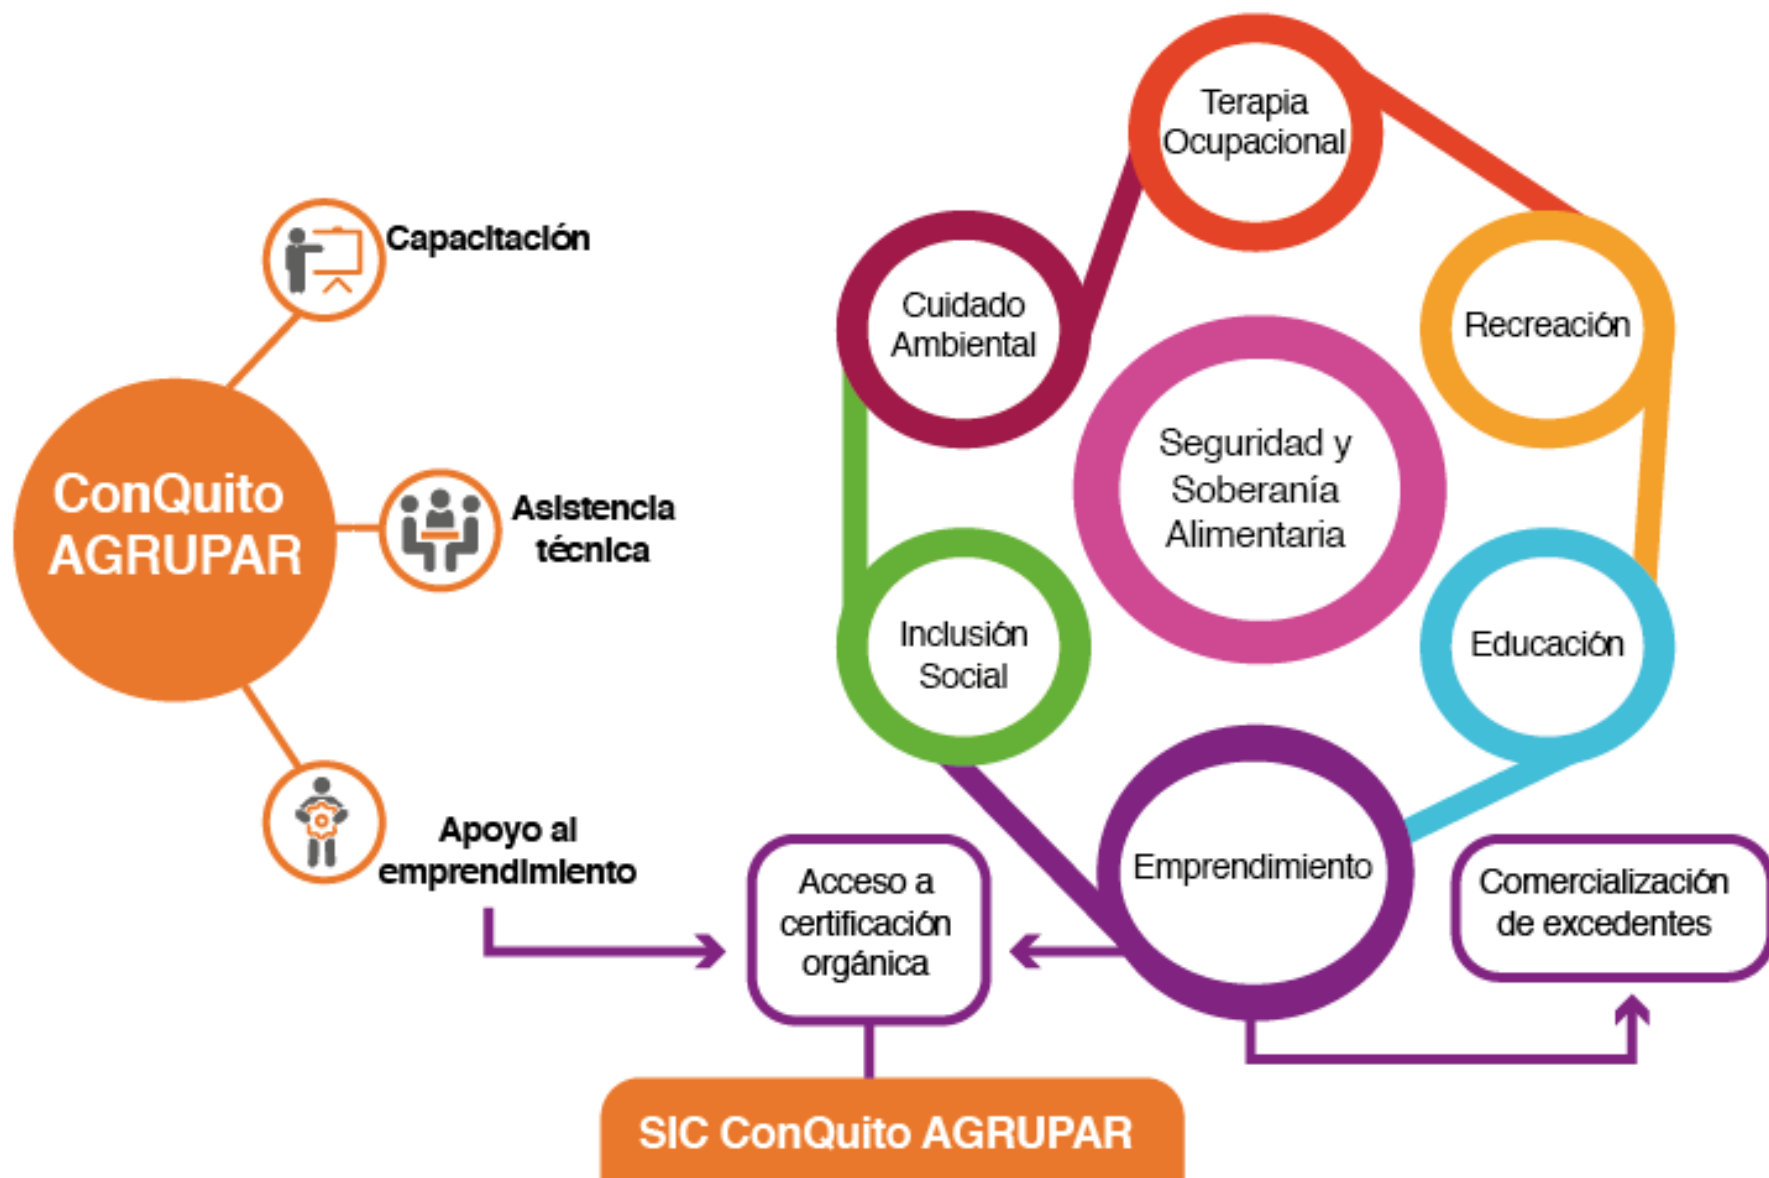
ConQuito AGRUPAR

Capacitación

Asistencia técnica

Apoyo al emprendimiento

Terapia Ocupacional

Cuidado Ambiental

Recreación

Seguridad y Soberanía Alimentaria

Inclusión Social

Educación

Emprendimiento

Acceso a certificación orgánica

Comercialización de excedentes

SIC ConQuito AGRUPAR